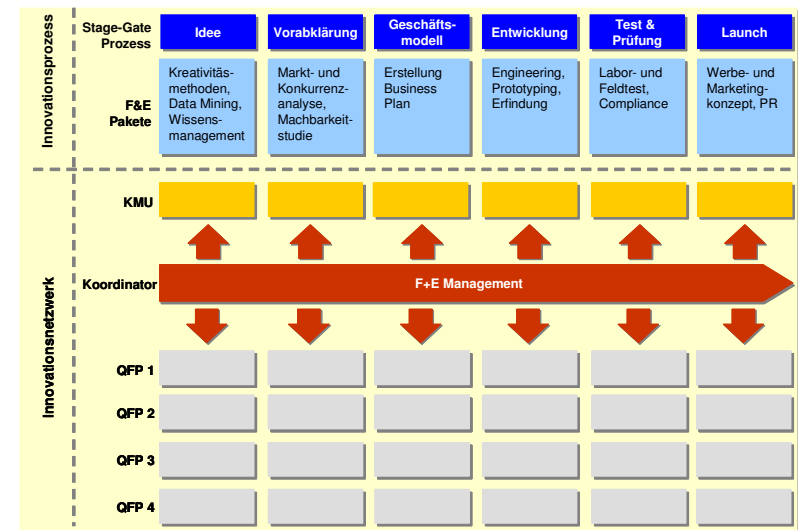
Innovationsprozess

Stage-Gate Prozess

Idee

Vorabklärung

Geschäftsmodell

Entwicklung

Test & Prüfung

Launch

F&E Pakete

Kreativitätsmethoden, Data Mining, Wissensmanagement

Markt- und Konkurrenzanalyse, Machbarkeitstudie

Erstellung Business Plan

Engineering, Prototyping, Erfindung

Labor- und Feldtest, Compliance

Werbe- und Marketingkonzept, PR

Innovationsnetzwerk

KMU

Koordinator

F+E Management

QFP 1

QFP 2

QFP 3

QFP 4